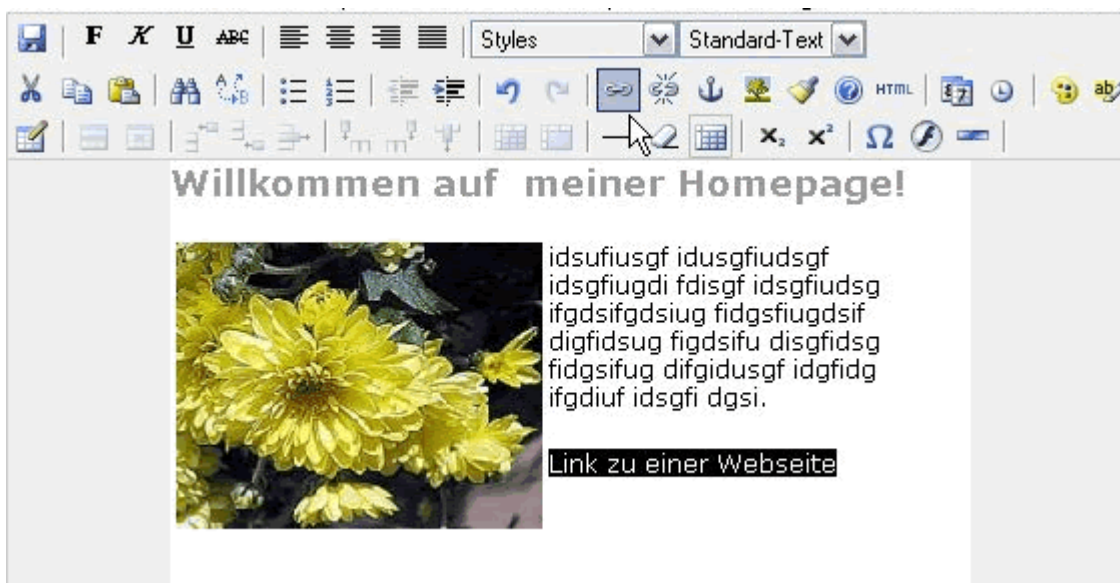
F K U ABC Styles Standard-Text

HTML

$x_2$ $x^2$ Ω

Willkommen auf meiner Homepage!

idsufiusgf idusgfiudsgf idsgfiugdi fdisgf idsgfiudsg ifgdsifgdsiug fidgsfiugdsif digfidsug figdsifu disgfidsg fidgsifug difgidusgf idgfidg ifgdiuf idsgfi dgsi.

Link zu einer Webseite